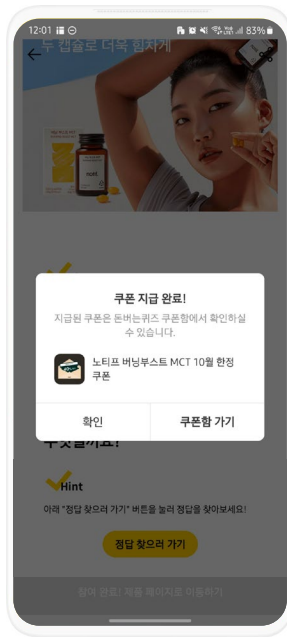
12:01 83%

두 캡슐로 더욱 힘차게

쿠폰 지급 완료!

지급된 쿠폰은 돈버는퀴즈 쿠폰함에서 확인하실 수 있습니다.

노티프 버닝부스트 MCT 10월 한정 쿠폰

확인

쿠폰함 가기

무엇일까요?

Hint

아래 "정답 찾으러 가기" 버튼을 눌러 정답을 찾아보세요!

정답 찾으러 가기

참여 완료! 제품 페이지로 이동하기